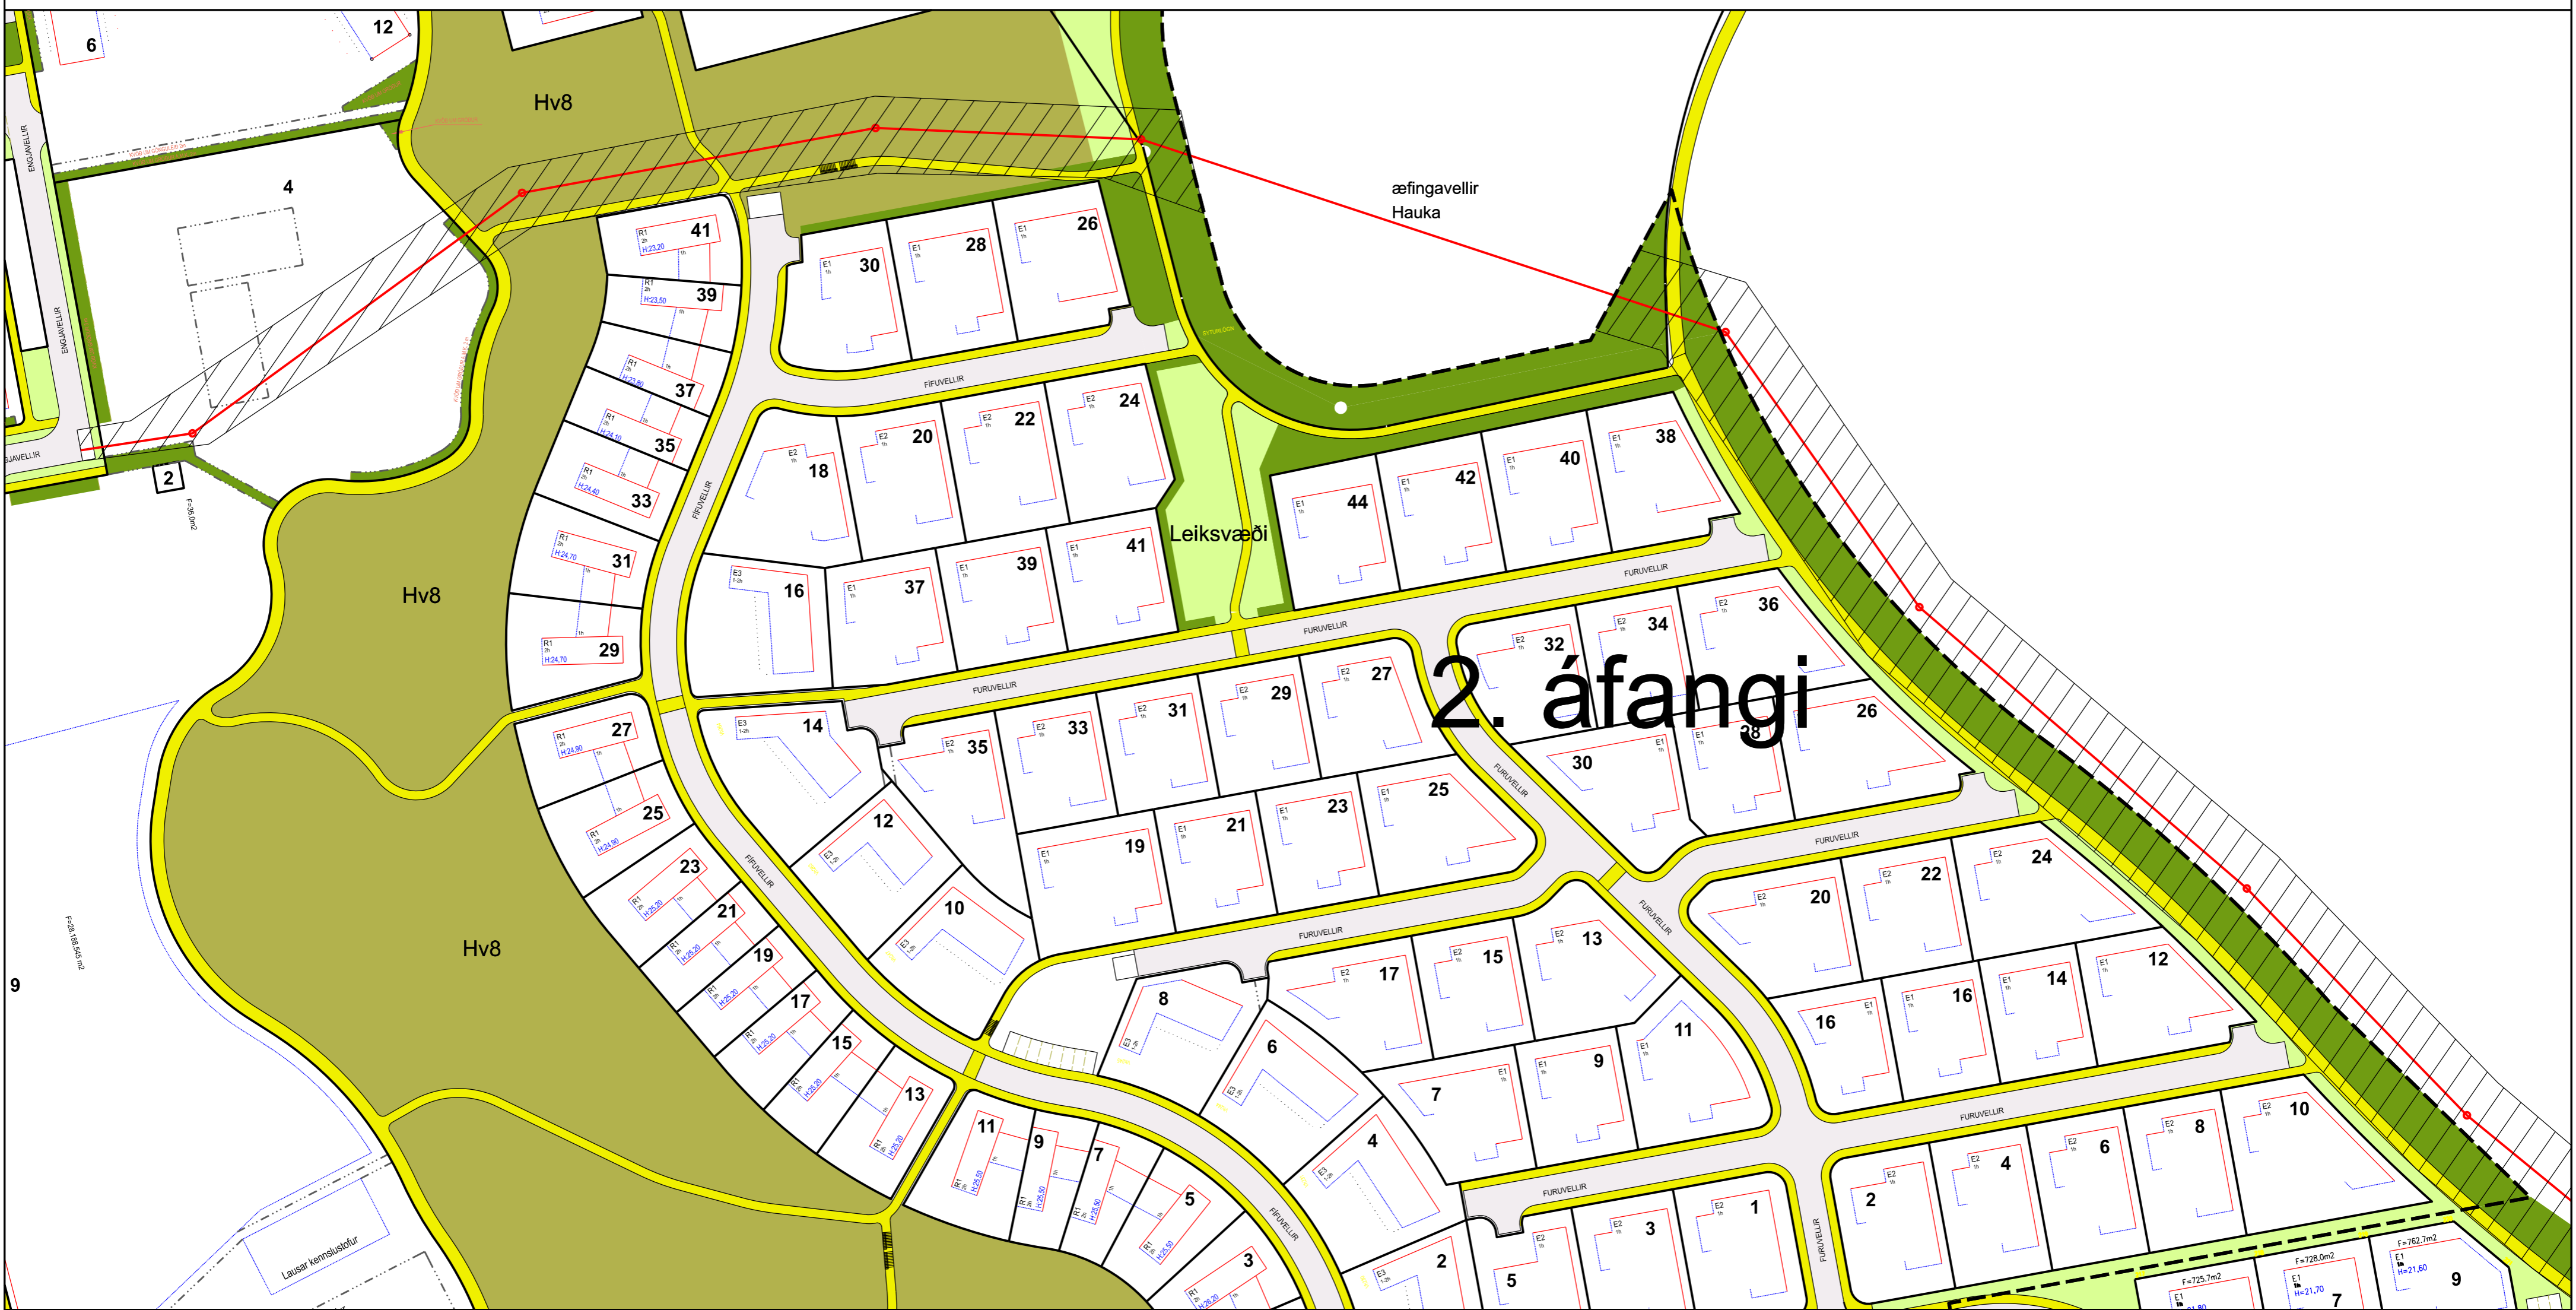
6
12
Hv8
ENGJAVELLIR
ENGJAVELLIR
4
2
JAVELLIR
æfingavellir
Hauka
41
39
37
35
33
31
29
30
28
26
FÍFUVELLIR
24
22
20
18
16
37
39
41
Leiksvæði
44
42
40
38
FURUVELLIR
FURUVELLIR
FURUVELLIR
Hv8
Hv8
27
25
23
21
19
17
15
13
14
12
10
35
33
31
29
27
19
21
23
25
32
34
36
2. áfangi
30
38
26
FURUVELLIR
FURUVELLIR
20
22
24
16
14
12
FURUVELLIR
17
15
13
8
6
11
7
9
4
FURUVELLIR
10
8
6
4
2
FURUVELLIR
1
3
5
2
11
9
7
5
3
FÍFUVELLIR
FÍFUVELLIR
9
Lausar kennslustofur
9
7